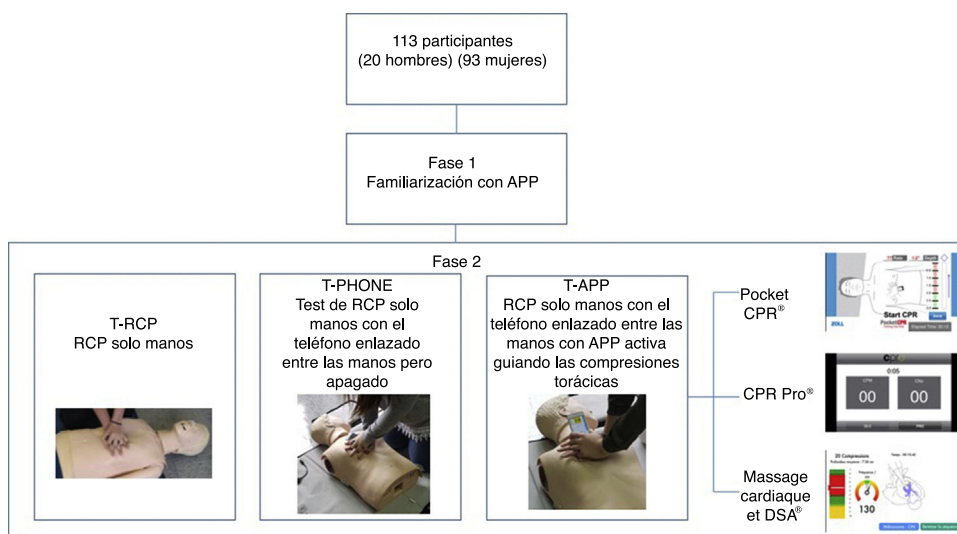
113 participantes
(20 hombres) (93 mujeres)

Fase 1
Familiarización con APP

Fase 2

T-RCP
RCP solo manos

T-PHONE
Test de RCP solo manos con el teléfono enlazado entre las manos pero apagado

T-APP
RCP solo manos con el teléfono enlazado entre las manos con APP activa guiando las compresiones torácicas

Pocket CPR®

Start CPR
PocketCPR
ZOLL

CPR Pro®

0:05
CPR
00
CPRs
00

Massage cardiaque et DSA®

20 Compressions
130